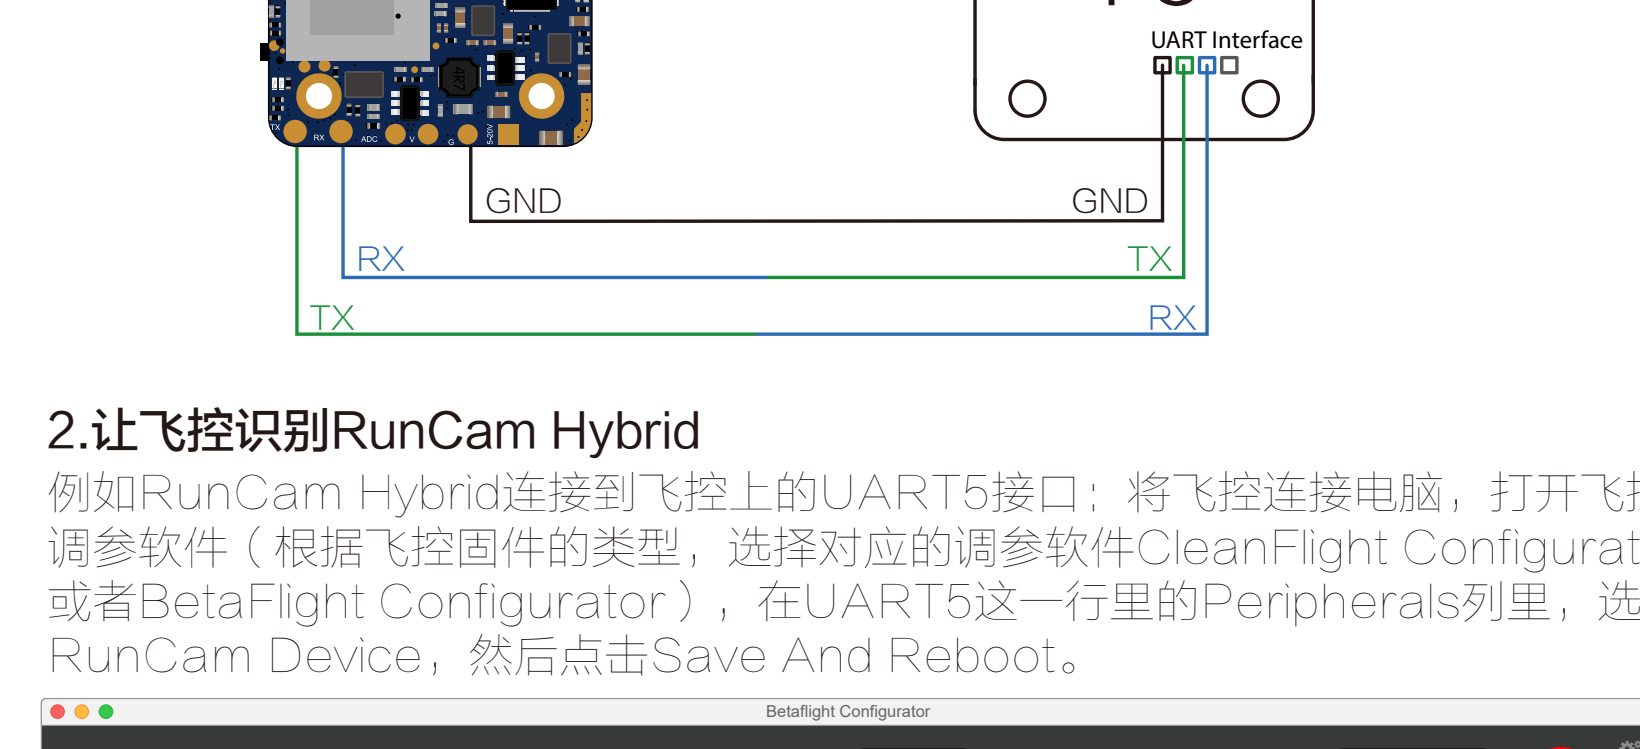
TX RX ADC V G 5-20V

4R7

UART Interface

GND

GND

RX

TX

TX

RX

2.让飞控识别RunCam Hybrid

例如RunCam Hybrid连接到飞控上的UART5接口；将飞控连接电脑，打开飞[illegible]
调参软件（根据飞控固件的类型，选择对应的调参软件CleanFlight Configurat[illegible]
或者BetaFlight Configurator），在UART5这一行里的Peripherals列里，选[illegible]
RunCam Device，然后点击Save And Reboot。

Betaflight Configurator